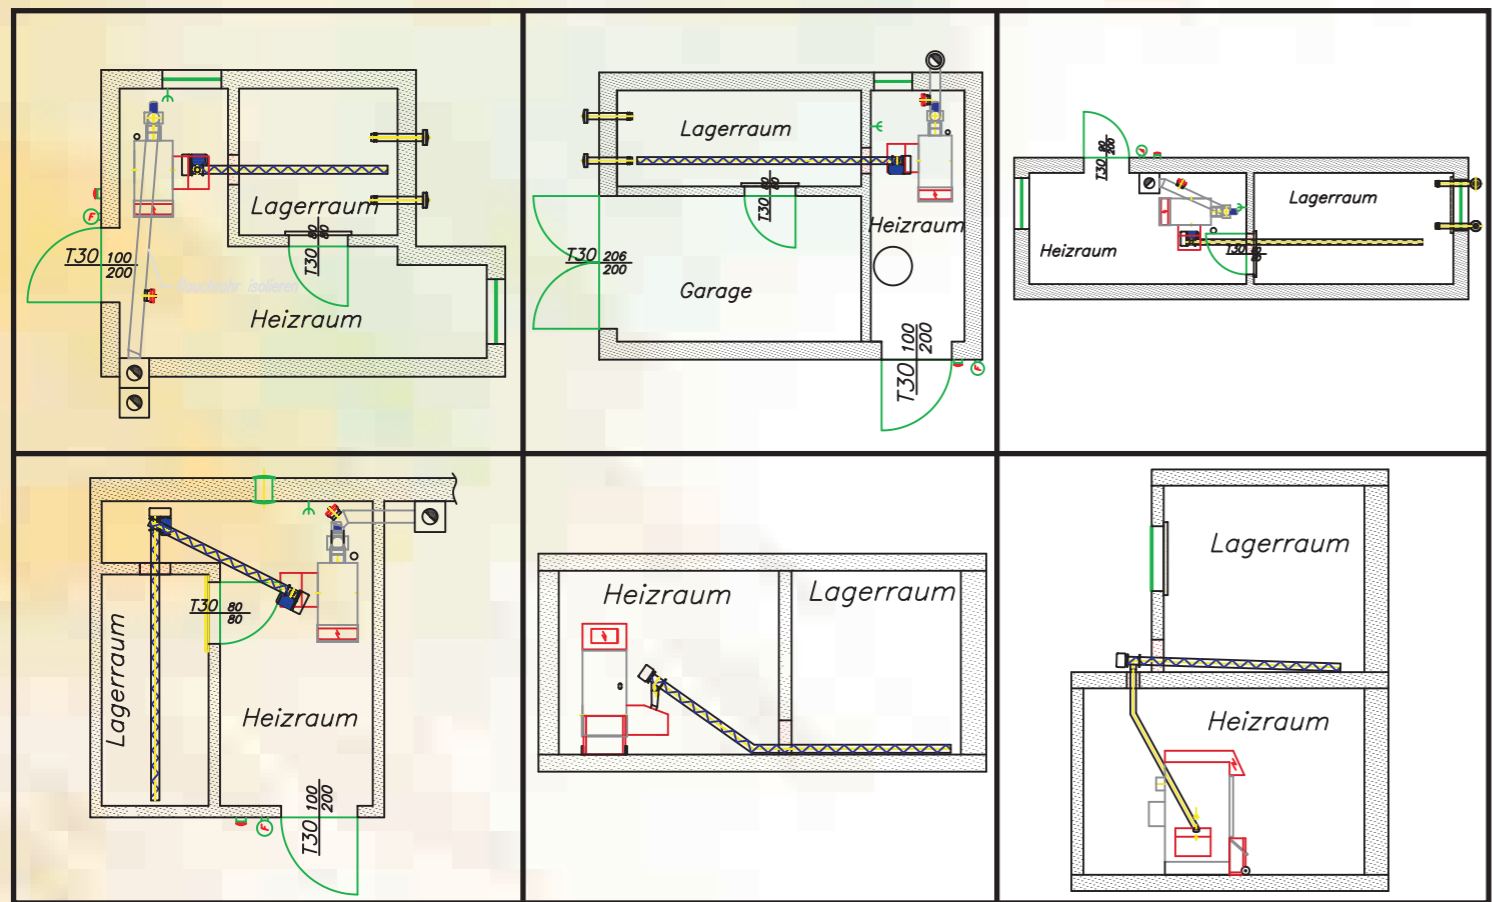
T30 $\frac{100}{200}$
Lagerraum
T30 $\frac{80}{80}$
Heizraum
Rauchrohr isolieren

Lagerraum
T30
T30 $\frac{206}{200}$
Garage
Heizraum
T30 $\frac{100}{200}$

T30 $\frac{80}{200}$
Lagerraum
Heizraum
T30 $\frac{80}{80}$

Lagerraum
T30 $\frac{80}{80}$
Heizraum
T30 $\frac{100}{200}$

Heizraum
Lagerraum

Lagerraum
Heizraum